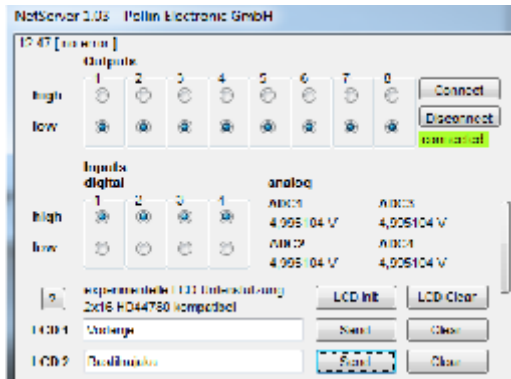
NetServer 3.03 Pollin Electronic GmbH

12.47 [ external ]

Outputs

| | 1 | 2 | 3 | 4 | 5 | 6 | 7 | 8 |
|---|---|---|---|---|---|---|---|---|
| high | | | | | | | | |
| low | | | | | | | | |

Connect

Disconnect

connected

Inputs

digital

| | 1 | 2 | 3 | 4 |
|---|---|---|---|---|
| high | | | | |
| low | | | | |

analog

ADC1
4,995104 V

ADC3
4,995104 V

ADC2
4,995104 V

ADC4
4,995104 V

?

experimentelle LCD Unterstützung
2x16 HD44780 kompatibel

LCD Init

LCD Clear

LCD1 Vorlage

Send

Clear

LCD2 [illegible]

Send

Clear